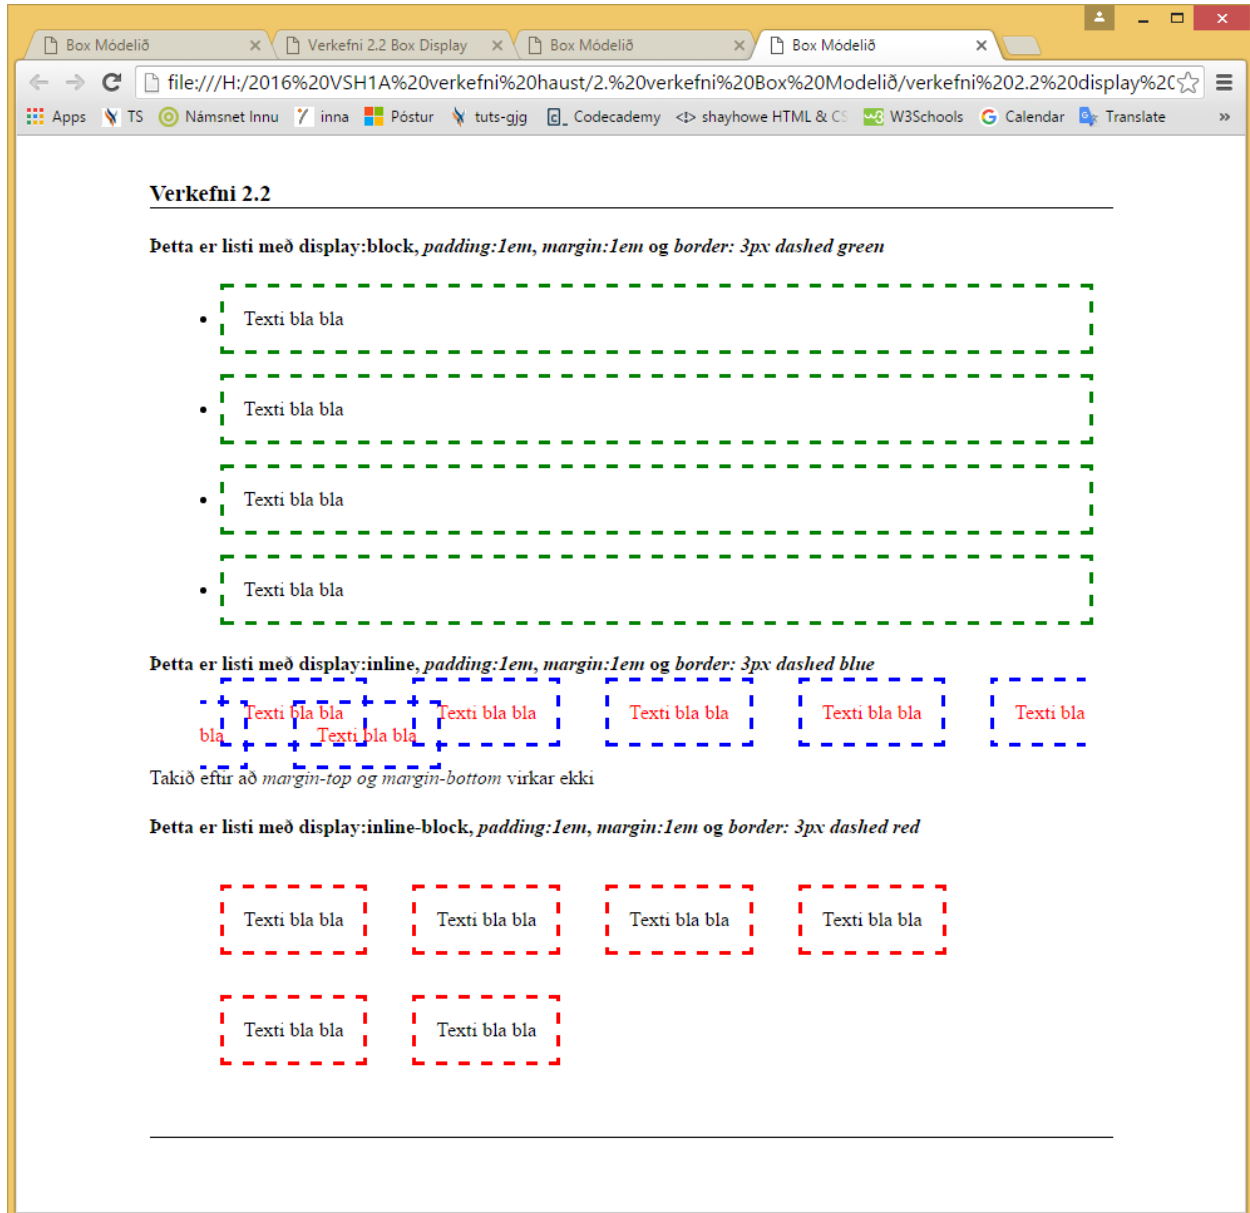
Box Módelið ×
Verkefni 2.2 Box Display ×
Box Módelið ×
Box Módelið ×

file:///H:/2016%20VSH1A%20verkefni%20haust/2.%20verkefni%20Box%20Modelið/verkefni%202.2%20display%20

Apps TS Námsnet Innu inna Póstur tuts-gjg Codecademy shayhowe HTML & CS W3Schools Calendar Translate »

Verkefni 2.2

**Þetta er listi með display:block,** ***padding:1em, margin:1em*** **og** ***border: 3px dashed green***

- Texti bla bla
- Texti bla bla
- Texti bla bla
- Texti bla bla

**Þetta er listi með display:inline,** ***padding:1em, margin:1em*** **og** ***border: 3px dashed blue***

bla Texti bla bla Texti bla bla Texti bla bla Texti bla bla Texti bla bla Texti bla

Takið eftir að *margin-top og margin-bottom* virkar ekki

**Þetta er listi með display:inline-block,** ***padding:1em, margin:1em*** **og** ***border: 3px dashed red***

Texti bla bla Texti bla bla Texti bla bla Texti bla bla

Texti bla bla Texti bla bla